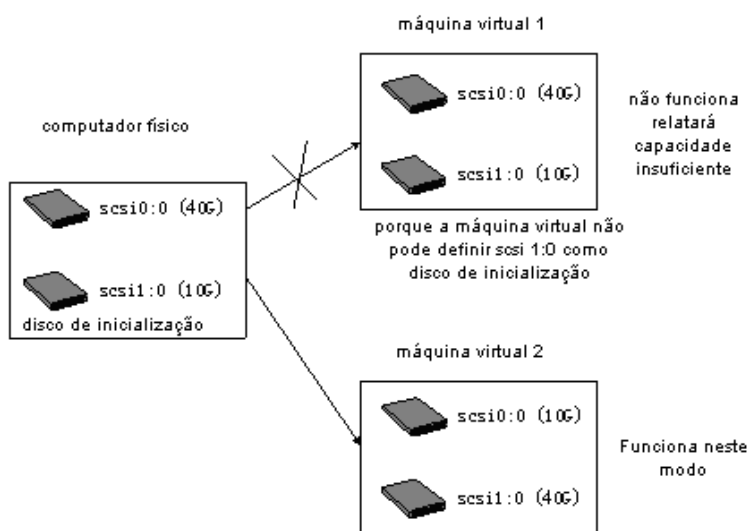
máquina virtual 1

scsi0:0 (40G)

scsi1:0 (10G)

não funciona relatará capacidade insuficiente

computador físico

scsi0:0 (40G)

scsi1:0 (10G)

disco de inicialização

porque a máquina virtual não pode definir scsi 1:0 como disco de inicialização

máquina virtual 2

scsi0:0 (10G)

scsi1:0 (40G)

Funciona neste modo